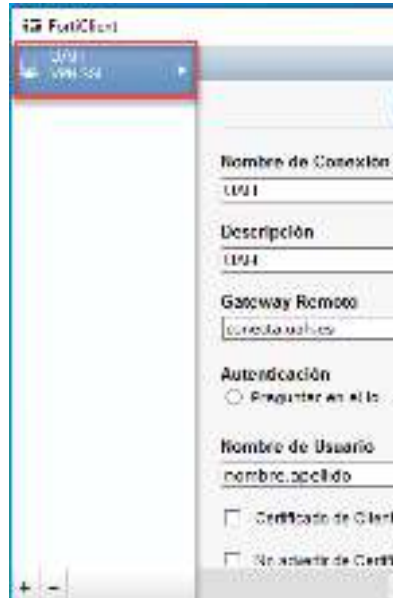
FortiClient

UVH
VPN SSL

Nombre de Conexión
UVH

Descripción
UVH

Gateway Remoto
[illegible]

Autenticación
Preguntar en el lo

Nombre de Usuario
nombre.apellido

Certificado de Client

No advertir de Certif

+ -